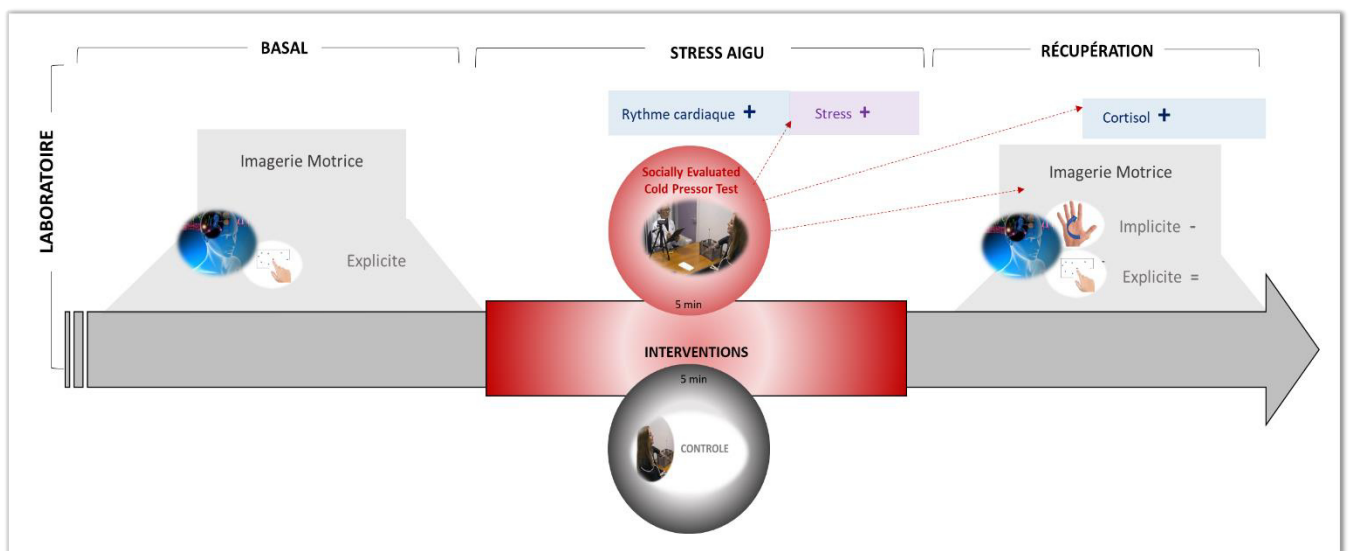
BASAL

STRESS AIGU

RÉCUPÉRATION

LABORATOIRE

Imagerie Motrice

Explicite

Rythme cardiaque +

Stress +

Cortisol +

Socially Evaluated Cold Pressor Test

5 min

INTERVENTIONS

5 min

CONTROLE

Imagerie Motrice

Implicite -

Explicite =